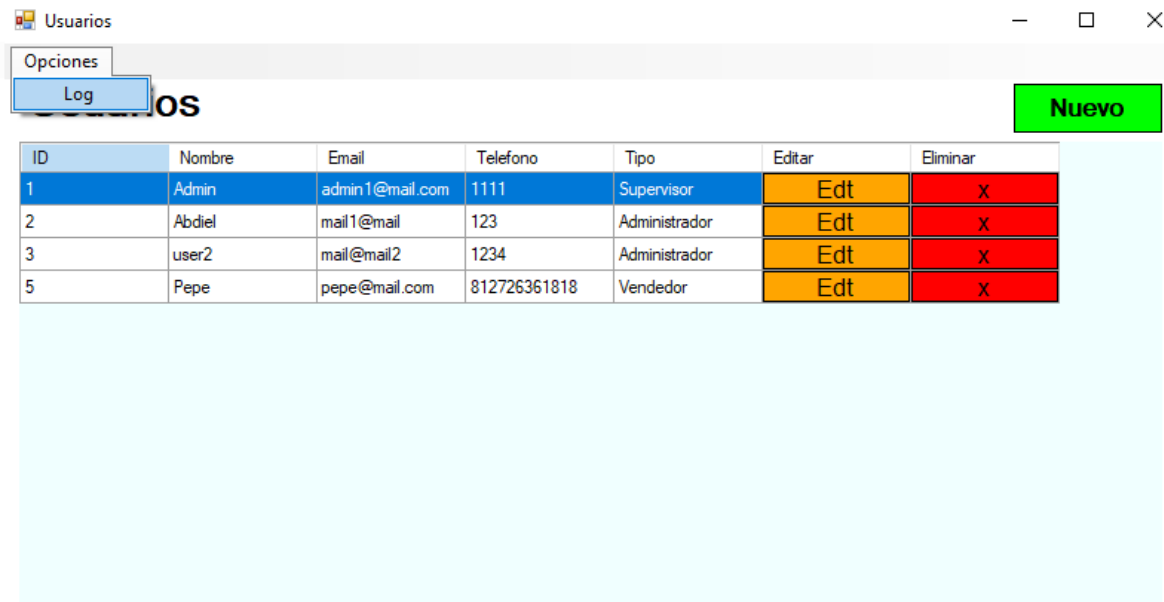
Usuarios

Opciones

Log

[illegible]ios

Nuevo

| ID | Nombre | Email | Telefono | Tipo | Editar | Eliminar |
|---|---|---|---|---|---|---|
| 1 | Admin | admin1@mail.com | 1111 | Supervisor | Edt | x |
| 2 | Abdiel | mail1@mail | 123 | Administrador | Edt | x |
| 3 | user2 | mail@mail2 | 1234 | Administrador | Edt | x |
| 5 | Pepe | pepe@mail.com | 812726361818 | Vendedor | Edt | x |